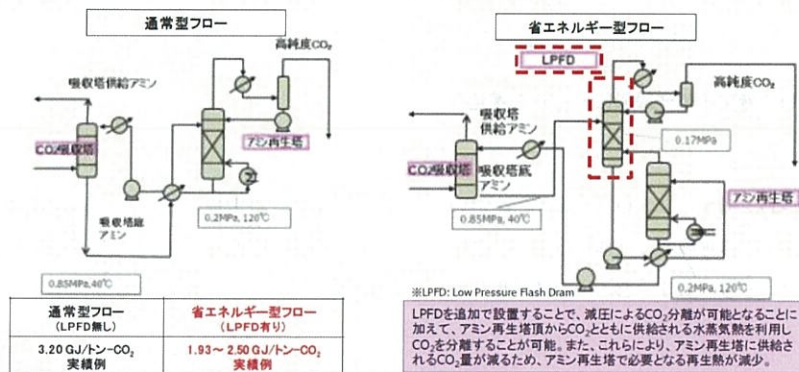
通常型フロー

高純度$CO_2$

吸収塔供給アミン

$CO_2$吸収塔

アミン再生塔

吸収塔底アミン

0.2MPa, 120℃

0.85MPa, 40℃

| 通常型フロー（LPFD無し） | 省エネルギー型フロー（LPFD有り） |
|---|---|
| 3.20 GJ/トン-$CO_2$ 実績例 | 1.93～2.50 GJ/トン-$CO_2$ 実績例 |

省エネルギー型フロー

LPFD

高純度$CO_2$

吸収塔供給アミン

0.17MPa

$CO_2$吸収塔

吸収塔底アミン

アミン再生塔

0.85MPa, 40℃

0.2MPa, 120℃

※LPFD: Low Pressure Flash Dram

LPFDを追加で設置することで、減圧による$CO_2$分離が可能となることに加えて、アミン再生塔頂から$CO_2$とともに供給される水蒸気熱を利用し$CO_2$を分離することが可能。また、これらにより、アミン再生塔に供給される$CO_2$量が減るため、アミン再生塔で必要となる再生熱が減少。